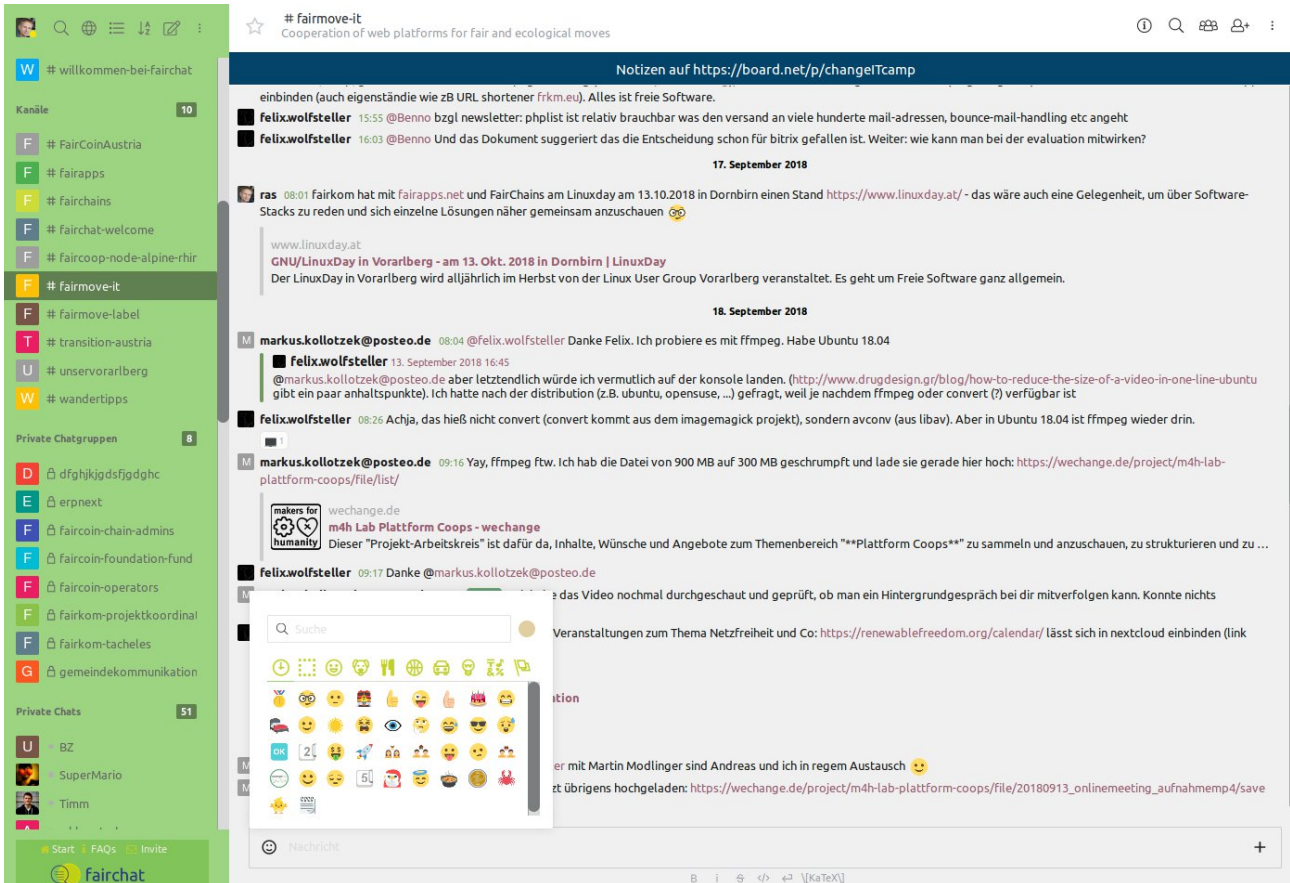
W # willkommen-bei-fairchat
Kanäle 10
F # FairCoinAustria
F # fairapps
F # fairchains
F # fairchat-welcome
F # faircoop-node-alpine-rhir
F # fairmove-it
F # fairmove-label
T # transition-austria
U # unservorarlberg
W # wandertipps
Private Chatgruppen 8
D dfghjkjgdsfjgdghc
E erpnext
F faircoin-chain-admins
F faircoin-foundation-fund
F faircoin-operators
F fairkom-projektkoordina
F fairkom-tacheles
G gemeindekommunikation
Private Chats 51
U BZ
SuperMario
Timm
Start FAQs Invite
fairchat

# fairmove-it
Cooperation of web platforms for fair and ecological moves

Notizen auf https://board.net/p/changeITcamp

einbinden (auch eigenständie wie zB URL shortener frkm.eu). Alles ist freie Software.

felix.wolfsteller 15:55 @Benno bzgl newsletter: phplist ist relativ brauchbar was den versand an viele hunderte mail-adressen, bounce-mail-handling etc angeht

felix.wolfsteller 16:03 @Benno Und das Dokument suggeriert das die Entscheidung schon für bitrix gefallen ist. Weiter: wie kann man bei der evaluation mitwirken?

17. September 2018

ras 08:01 fairkom hat mit fairapps.net und FairChains am Linuxday am 13.10.2018 in Dornbirn einen Stand https://www.linuxday.at/ - das wäre auch eine Gelegenheit, um über Software-Stacks zu reden und sich einzelne Lösungen näher gemeinsam anzuschauen

www.linuxday.at
GNU/LinuxDay in Vorarlberg - am 13. Okt. 2018 in Dornbirn | LinuxDay
Der LinuxDay in Vorarlberg wird alljährlich im Herbst von der Linux User Group Vorarlberg veranstaltet. Es geht um Freie Software ganz allgemein.

18. September 2018

markus.kollotzek@posteo.de 08:04 @felix.wolfsteller Danke Felix. Ich probiere es mit ffmpeg. Habe Ubuntu 18.04

felix.wolfsteller 13. September 2018 16:45
@markus.kollotzek@posteo.de aber letztendlich würde ich vermutlich auf der konsole landen. (http://www.drugdesign.gr/blog/how-to-reduce-the-size-of-a-video-in-one-line-ubuntu gibt ein paar anhaltspunkte). Ich hatte nach der distribution (z.B. ubuntu, opensuse, ...) gefragt, weil je nachdem ffmpeg oder convert (?) verfügbar ist

felix.wolfsteller 08:26 Achja, das hieß nicht convert (convert kommt aus dem imagemagick projekt), sondern avconv (aus libav). Aber in Ubuntu 18.04 ist ffmpeg wieder drin.
1

markus.kollotzek@posteo.de 09:16 Yay, ffmpeg ftw. Ich hab die Datei von 900 MB auf 300 MB geschrumpft und lade sie gerade hier hoch: https://wechange.de/project/m4h-lab-plattform-coops/file/list/

makers for humanity
wechange.de
m4h Lab Plattform Coops - wechange
Dieser "Projekt-Arbeitskreis" ist dafür da, Inhalte, Wünsche und Angebote zum Themenbereich "**Plattform Coops**" zu sammeln und anzuschauen, zu strukturieren und zu ...

felix.wolfsteller 09:17 Danke @markus.kollotzek@posteo.de
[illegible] das Video nochmal durchgeschaut und geprüft, ob man ein Hintergrundgespräch bei dir mitverfolgen kann. Konnte nichts
Veranstaltungen zum Thema Netzfreiheit und Co: https://renewablefreedom.org/calendar/ lässt sich in nextcloud einbinden (link
ation
er mit Martin Modlinger sind Andreas und ich in regem Austausch
zt übrigens hochgeladen: https://wechange.de/project/m4h-lab-plattform-coops/file/20180913_onlinemeeting_aufnahmemp4/save

Suche
OK

Nachricht
+
B i </> \[KaTeX\]